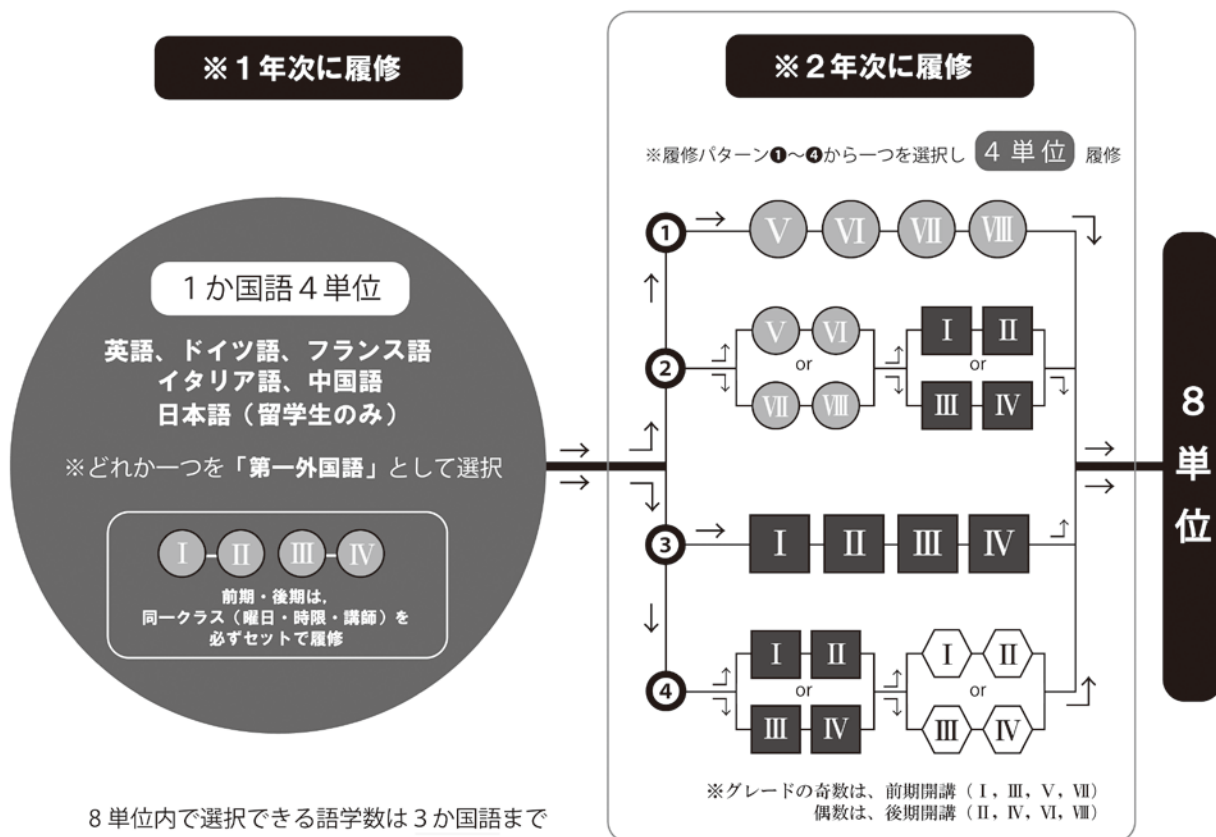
※1年次に履修

1か国語4単位

英語、ドイツ語、フランス語
イタリア語、中国語
日本語（留学生のみ）

※どれか一つを「第一外国語」として選択

Ⅰ - Ⅱ Ⅲ - Ⅳ

前期・後期は，
同一クラス（曜日・時限・講師）を
必ずセットで履修

8単位内で選択できる語学数は3か国語まで

※2年次に履修

※履修パターン❶～❹から一つを選択し 4単位 履修

① Ⅴ Ⅵ Ⅶ Ⅷ

② Ⅴ Ⅵ or Ⅶ Ⅷ　Ⅰ Ⅱ or Ⅲ Ⅳ

③ Ⅰ Ⅱ Ⅲ Ⅳ

④ Ⅰ Ⅱ or Ⅲ Ⅳ　Ⅰ Ⅱ or Ⅲ Ⅳ

※グレードの奇数は、前期開講（Ⅰ，Ⅲ，Ⅴ，Ⅶ）
偶数は、後期開講（Ⅱ，Ⅳ，Ⅵ，Ⅷ）

8単位